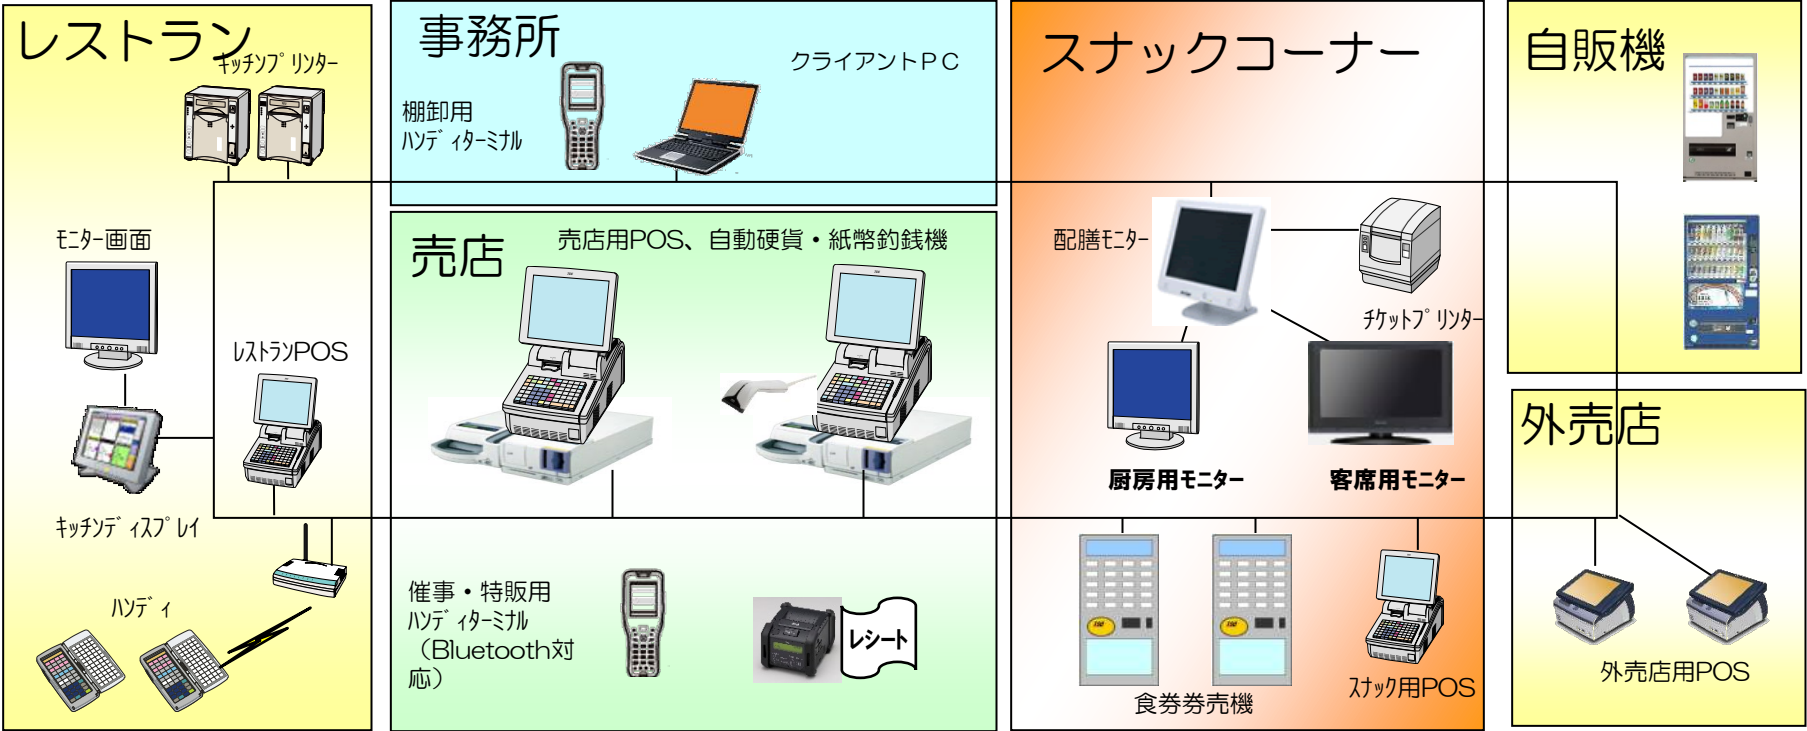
レストラン

ｷｯﾁﾝﾌﾟﾘﾝﾀｰ

ﾓﾆﾀｰ画面

ﾚｽﾄﾗﾝPOS

ｷｯﾁﾝﾃﾞｨｽﾌﾟﾚｲ

ﾊﾝﾃﾞｨ

事務所

棚卸用
ﾊﾝﾃﾞｨﾀｰﾐﾅﾙ

クライアントＰＣ

売店

売店用POS、自動硬貨・紙幣釣銭機

催事・特販用
ﾊﾝﾃﾞｨﾀｰﾐﾅﾙ
（Bluetooth対応）

ﾚｼｰﾄ

スナックコーナー

配膳ﾓﾆﾀｰ

ﾁｹｯﾄﾌﾟﾘﾝﾀｰ

厨房用ﾓﾆﾀｰ

客席用ﾓﾆﾀｰ

食券券売機

ｽﾅｯｸ用POS

自販機

外売店

外売店用POS